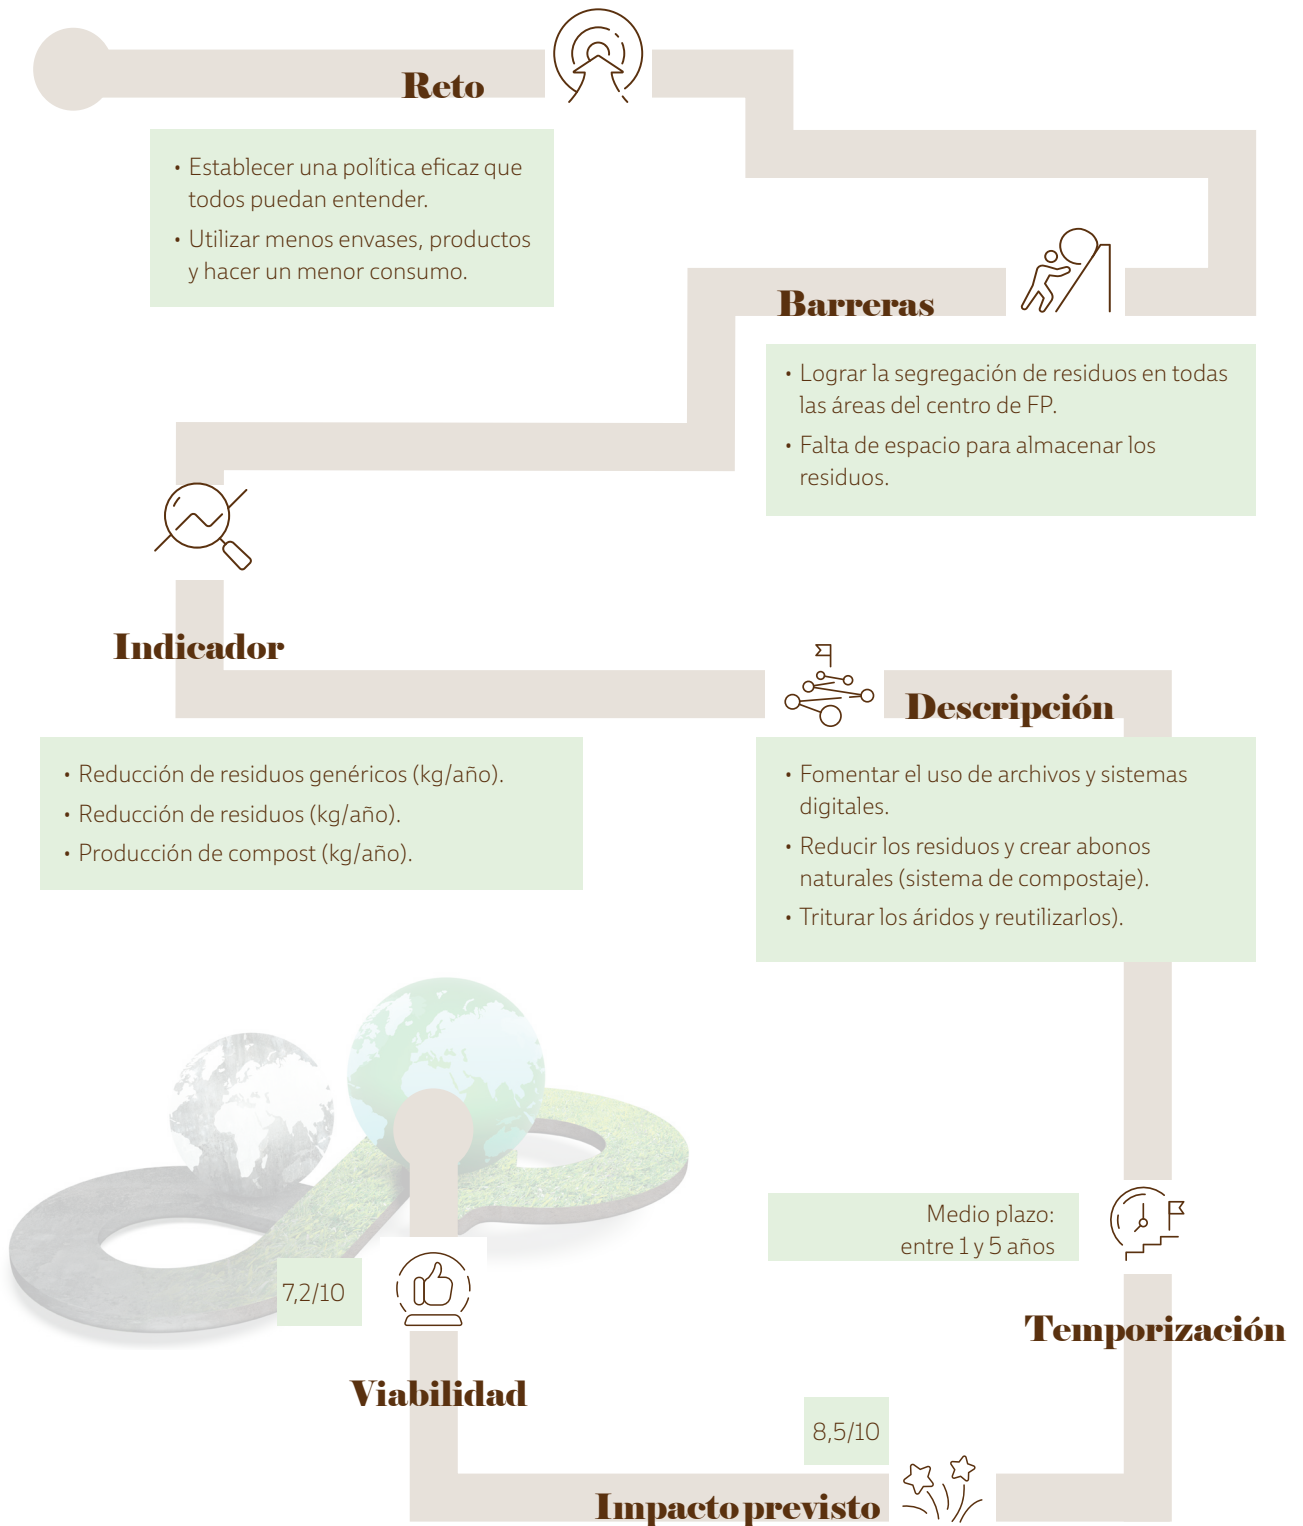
Reto

• Establecer una política eficaz que todos puedan entender.
• Utilizar menos envases, productos y hacer un menor consumo.

Barreras

• Lograr la segregación de residuos en todas las áreas del centro de FP.
• Falta de espacio para almacenar los residuos.

Indicador

• Reducción de residuos genéricos (kg/año).
• Reducción de residuos (kg/año).
• Producción de compost (kg/año).

Descripción

• Fomentar el uso de archivos y sistemas digitales.
• Reducir los residuos y crear abonos naturales (sistema de compostaje).
• Triturar los áridos y reutilizarlos).

Medio plazo: entre 1 y 5 años

Temporización

7,2/10

Viabilidad

8,5/10

Impacto previsto